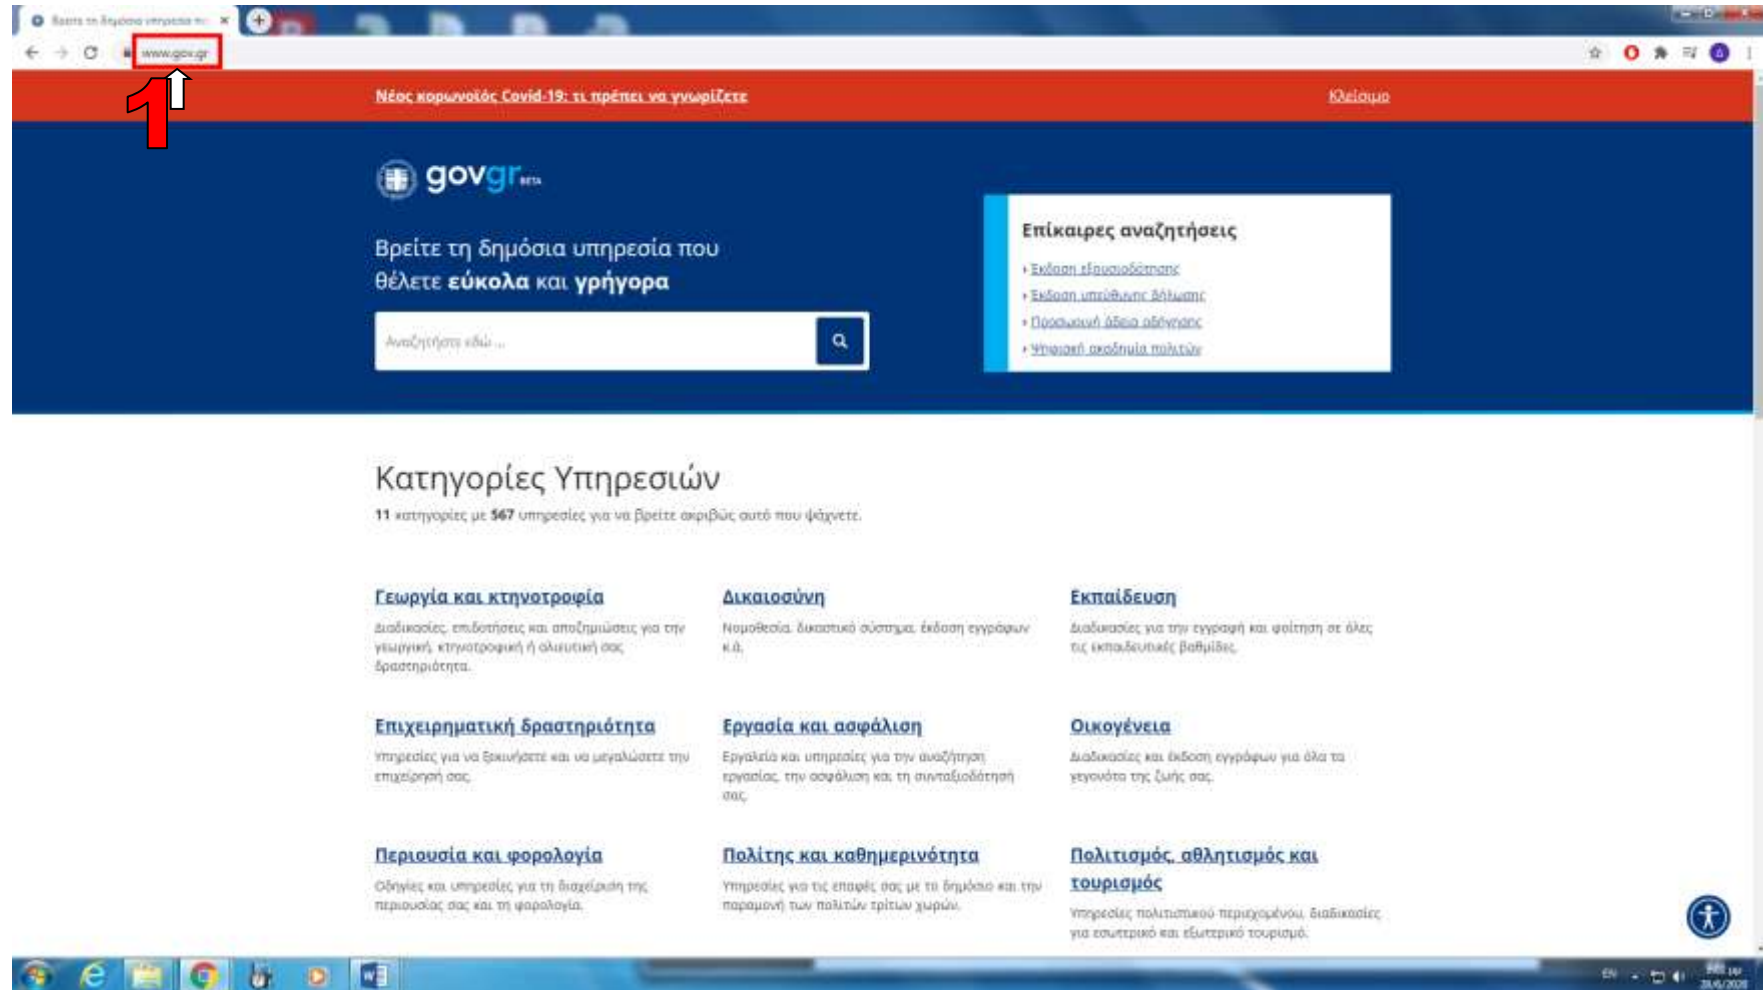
Βρείτε τη δημόσια υπηρεσία πο ×

www.gov.gr

1

Νέος κορωνοϊός Covid-19: τι πρέπει να γνωρίζετε

Κλείσιμο

govgr BETA

Βρείτε τη δημόσια υπηρεσία που θέλετε **εύκολα** και **γρήγορα**

Αναζητήστε εδώ ...

Επίκαιρες αναζητήσεις

Έκδοση εξουσιοδότησης

Έκδοση υπεύθυνης δήλωσης

Προσωρινή άδεια οδήγησης

Ψηφιακή ακαδημία πολιτών

Κατηγορίες Υπηρεσιών

**11** κατηγορίες με **567** υπηρεσίες για να βρείτε ακριβώς αυτό που ψάχνετε.

Γεωργία και κτηνοτροφία

Διαδικασίες, επιδοτήσεις και αποζημιώσεις για την γεωργική, κτηνοτροφική ή αλιευτική σας δραστηριότητα.

Δικαιοσύνη

Νομοθεσία, δικαστικό σύστημα, έκδοση εγγράφων κ.ά.

Εκπαίδευση

Διαδικασίες για την εγγραφή και φοίτηση σε όλες τις εκπαιδευτικές βαθμίδες.

Επιχειρηματική δραστηριότητα

Υπηρεσίες για να ξεκινήσετε και να μεγαλώσετε την επιχείρησή σας.

Εργασία και ασφάλιση

Εργαλεία και υπηρεσίες για την αναζήτηση εργασίας, την ασφάλιση και τη συνταξιοδότησή σας.

Οικογένεια

Διαδικασίες και έκδοση εγγράφων για όλα τα γεγονότα της ζωής σας.

Περιουσία και φορολογία

Οδηγίες και υπηρεσίες για τη διαχείριση της περιουσίας σας και τη φορολογία.

Πολίτης και καθημερινότητα

Υπηρεσίες για τις επαφές σας με το δημόσιο και την παραμονή των πολιτών τρίτων χωρών.

Πολιτισμός, αθλητισμός και τουρισμός

Υπηρεσίες πολιτιστικού περιεχομένου, διαδικασίες για εσωτερικό και εξωτερικό τουρισμό.

EN
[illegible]